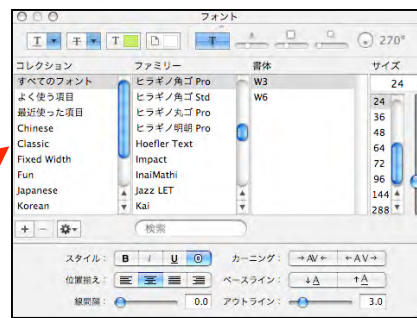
フォント

T T T 270°

| コレクション | ファミリー | 書体 | サイズ |
|---|---|---|---|
| すべてのフォント | ヒラギノ角ゴ Pro | W3 | 24 |
| よく使う項目 | ヒラギノ角ゴ Std | W6 | 24 |
| 最近使った項目 | ヒラギノ丸ゴ Pro | | 36 |
| Chinese | ヒラギノ明朝 Pro | | 48 |
| Classic | Hoefler Text | | 64 |
| Fixed Width | Impact | | 72 |
| Fun | InaiMathi | | 96 |
| Japanese | Jazz LET | | 144 |
| Korean | Kai | | 288 |

検索

スタイル： B I U O
カーニング： →AV← ←AV→
位置揃え：
ベースライン： ↓A ↑A
線間隔： 0.0
アウトライン： 3.0